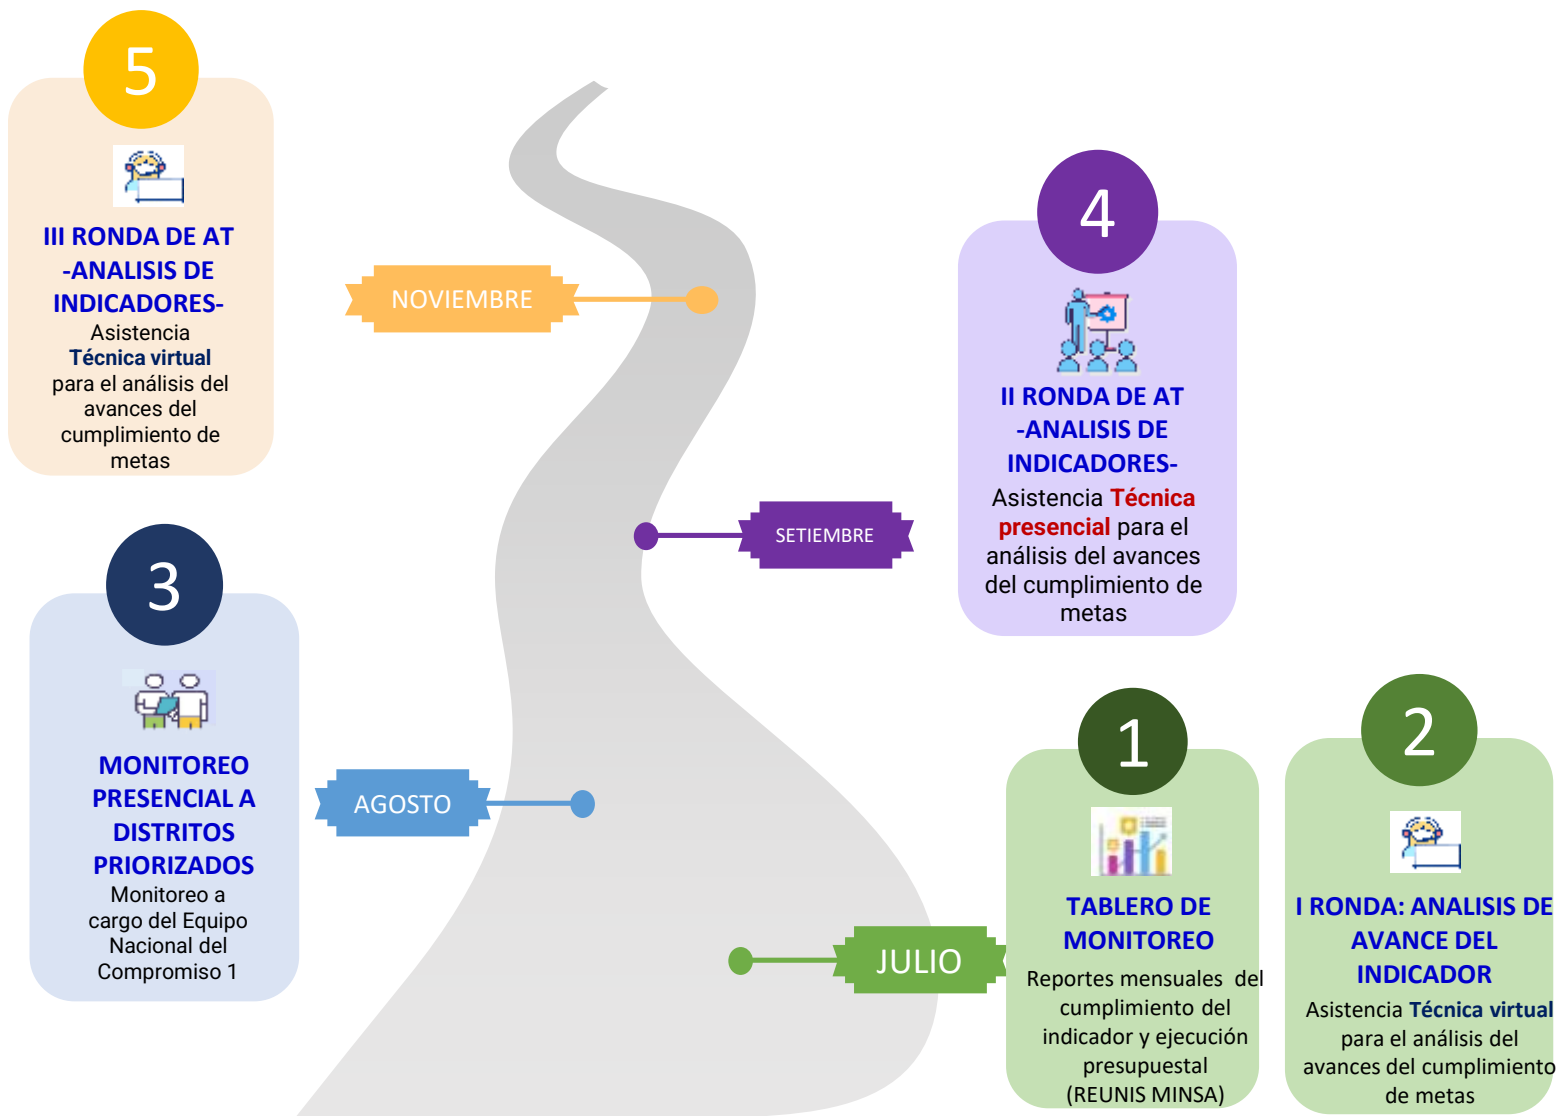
5

III RONDA DE AT -ANALISIS DE INDICADORES-

Asistencia Técnica virtual para el análisis del avances del cumplimiento de metas

NOVIEMBRE

4

II RONDA DE AT -ANALISIS DE INDICADORES-

Asistencia Técnica presencial para el análisis del avances del cumplimiento de metas

SETIEMBRE

3

MONITOREO PRESENCIAL A DISTRITOS PRIORIZADOS

Monitoreo a cargo del Equipo Nacional del Compromiso 1

AGOSTO

JULIO

1

TABLERO DE MONITOREO

Reportes mensuales del cumplimiento del indicador y ejecución presupuestal (REUNIS MINSA)

2

I RONDA: ANALISIS DE AVANCE DEL INDICADOR

Asistencia Técnica virtual para el análisis del avances del cumplimiento de metas